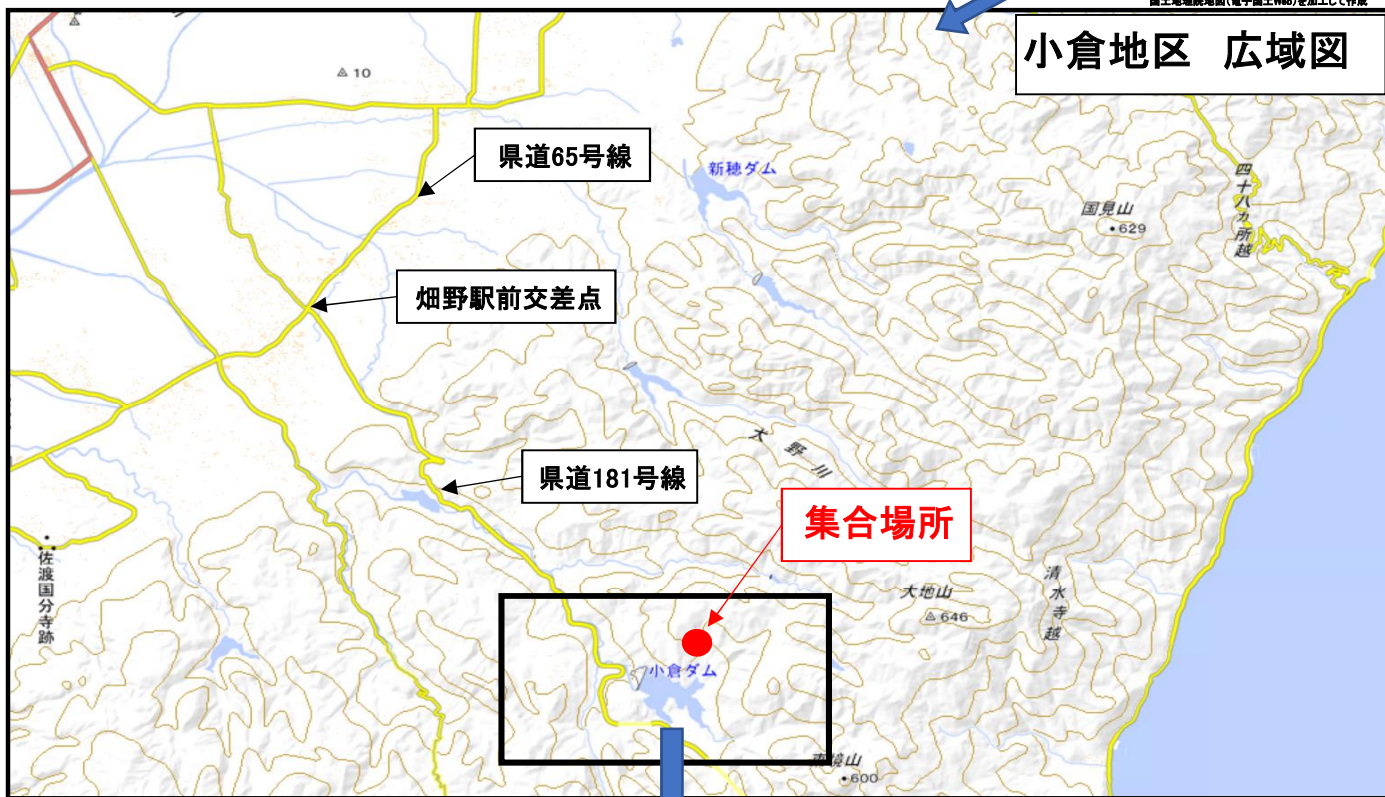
国土地理院地図(電子国土Web)を加工して作成

小倉地区 広域図

10

県道65号線

新穂ダム

国見山
629

四十八ヵ所越

畑野駅前交差点

大野川

県道181号線

集合場所

佐渡国分寺跡

大地山
646

清水寺越

小倉ダム

南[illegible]山
600